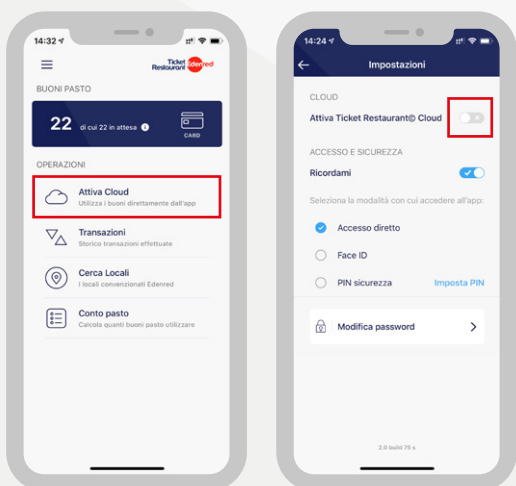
14:32

Ticket Restaurant Edenred

BUONI PASTO

22 di cui 22 in attesa

CARD

OPERAZIONI

Attiva Cloud
Utilizza i buoni direttamente dall'app

Transazioni
Storico transazioni effettuate

Cerca Locali
I locali convenzionati Edenred

Conto pasto
Calcola quanti buoni pasto utilizzare

14:24

Impostazioni

CLOUD

Attiva Ticket Restaurant© Cloud

ACCESSO E SICUREZZA

Ricordami

Seleziona la modalità con cui accedere all'app:

Accesso diretto

Face ID

PIN sicurezza

Imposta PIN

Modifica password

2.0 build 75 s